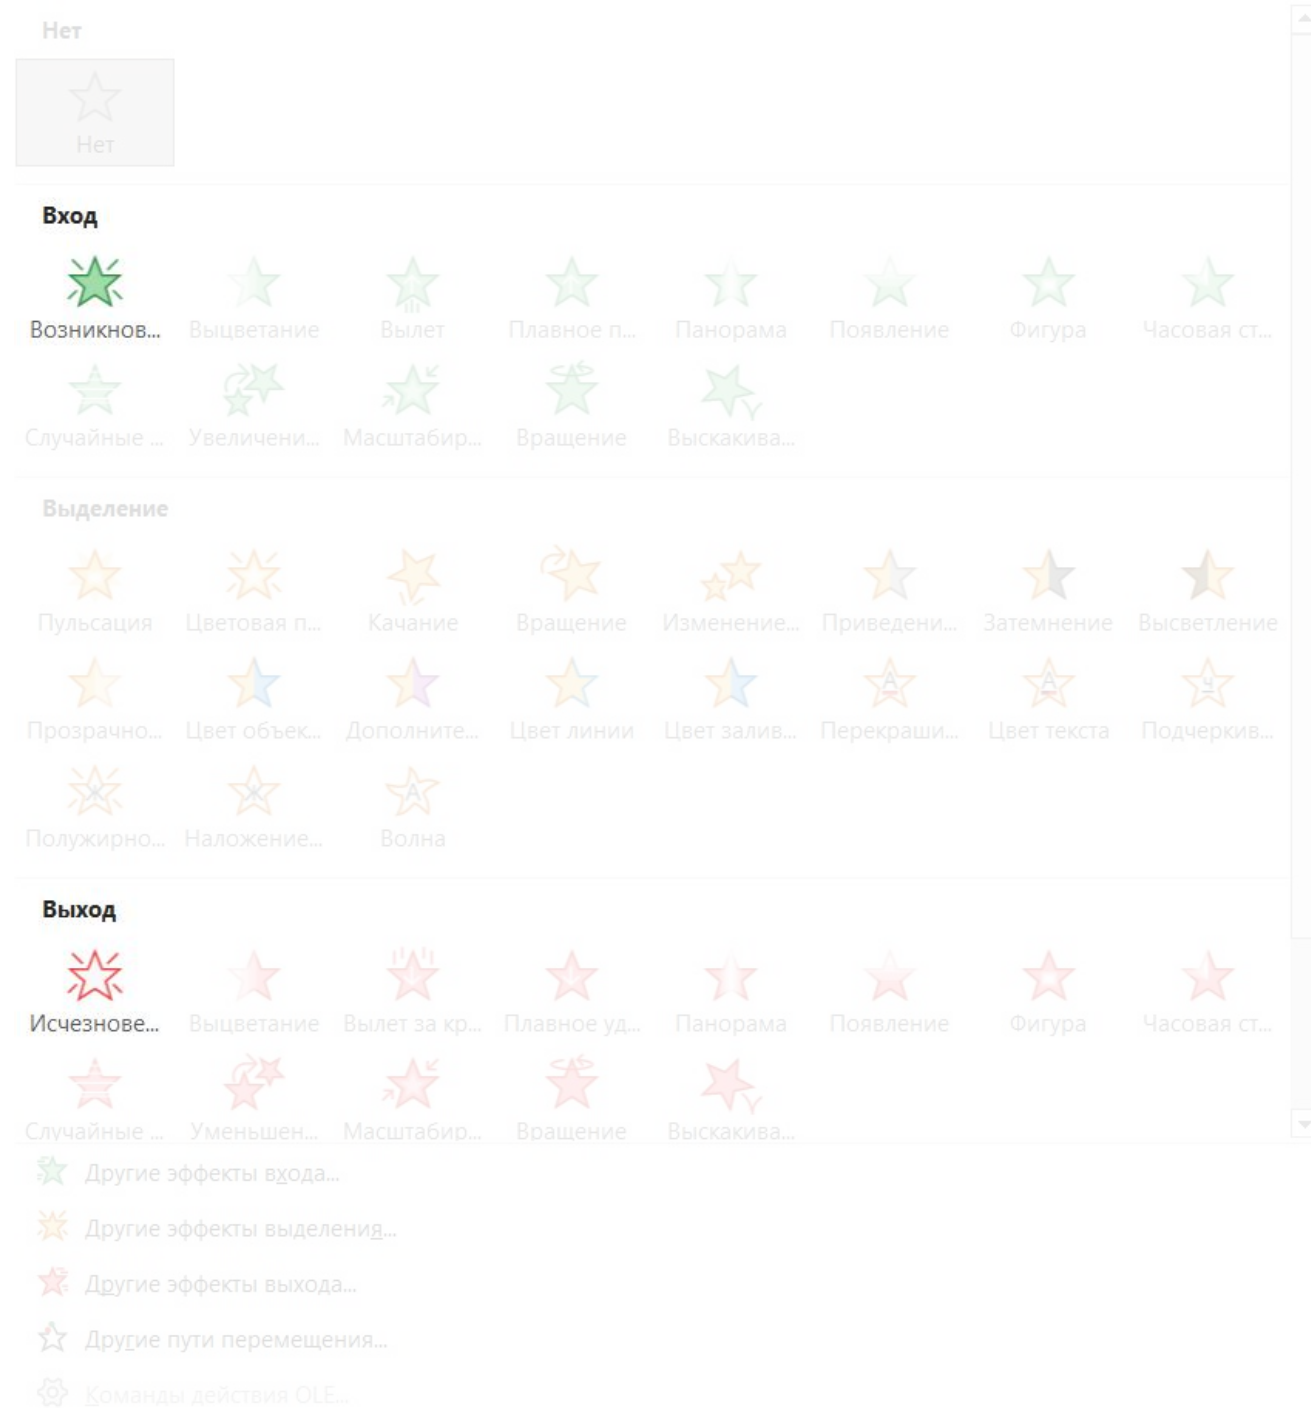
Нет

Нет

Вход

Возникнов... Выцветание Вылет Плавное п... Панорама Появление Фигура Часовая ст...

Случайные ... Увеличени... Масштабир... Вращение Выскакива...

Выделение

Пульсация Цветовая п... Качание Вращение Изменение... Приведени... Затемнение Высветление

Прозрачно... Цвет объек... Дополните... Цвет линии Цвет залив... Перекраши... Цвет текста Подчеркив...

Полужирно... Наложение... Волна

Выход

Исчезнове... Выцветание Вылет за кр... Плавное уд... Панорама Появление Фигура Часовая ст...

Случайные ... Уменьшен... Масштабир... Вращение Выскакива...

Другие эффекты входа...

Другие эффекты выделения...

Другие эффекты выхода...

Другие пути перемещения...

Команды действия OLE...